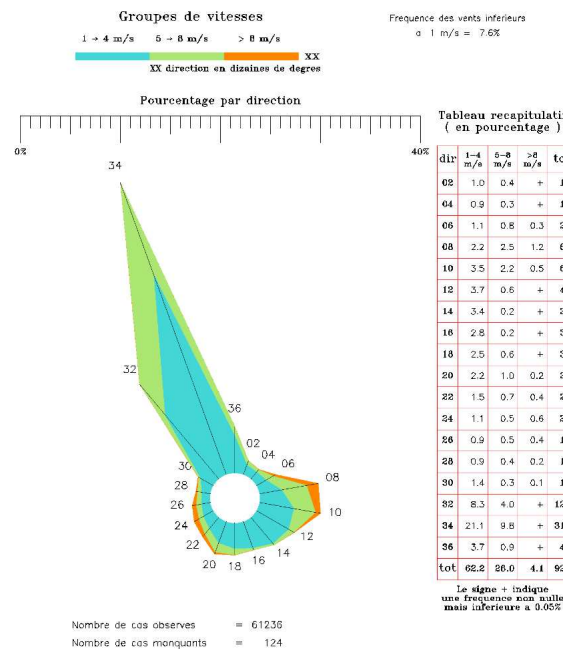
Groupes de vitesses

1 → 4 m/s 5 → 8 m/s > 8 m/s XX

XX direction en dizaines de degres

Frequence des vents inferieurs a 1 m/s = 7.6%

Pourcentage par direction

0% 40%

34 32 36 02 04 06 08 10 12 14 16 18 20 22 24 26 28 30

Tableau recapitulati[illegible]
( en pourcentage )

| dir | 1-4 m/s | 5-8 m/s | >8 m/s | to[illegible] |
|---|---|---|---|---|
| 02 | 1.0 | 0.4 | + | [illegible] |
| 04 | 0.9 | 0.3 | + | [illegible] |
| 06 | 1.1 | 0.8 | 0.3 | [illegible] |
| 08 | 2.2 | 2.5 | 1.2 | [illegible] |
| 10 | 3.5 | 2.2 | 0.5 | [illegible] |
| 12 | 3.7 | 0.6 | + | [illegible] |
| 14 | 3.4 | 0.2 | + | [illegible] |
| 16 | 2.8 | 0.2 | + | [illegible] |
| 18 | 2.5 | 0.6 | + | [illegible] |
| 20 | 2.2 | 1.0 | 0.2 | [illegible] |
| 22 | 1.5 | 0.7 | 0.4 | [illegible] |
| 24 | 1.1 | 0.5 | 0.6 | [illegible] |
| 26 | 0.9 | 0.5 | 0.4 | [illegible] |
| 28 | 0.9 | 0.4 | 0.2 | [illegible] |
| 30 | 1.4 | 0.3 | 0.1 | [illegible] |
| 32 | 8.3 | 4.0 | + | 12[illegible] |
| 34 | 21.1 | 9.8 | + | 31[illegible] |
| 36 | 3.7 | 0.9 | + | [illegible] |
| tot | 62.2 | 26.0 | 4.1 | 92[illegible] |

Le signe + indique une frequence non nulle mais inferieure a 0.05%

Nombre de cas observes = 61236

Nombre de cas manquants = 124